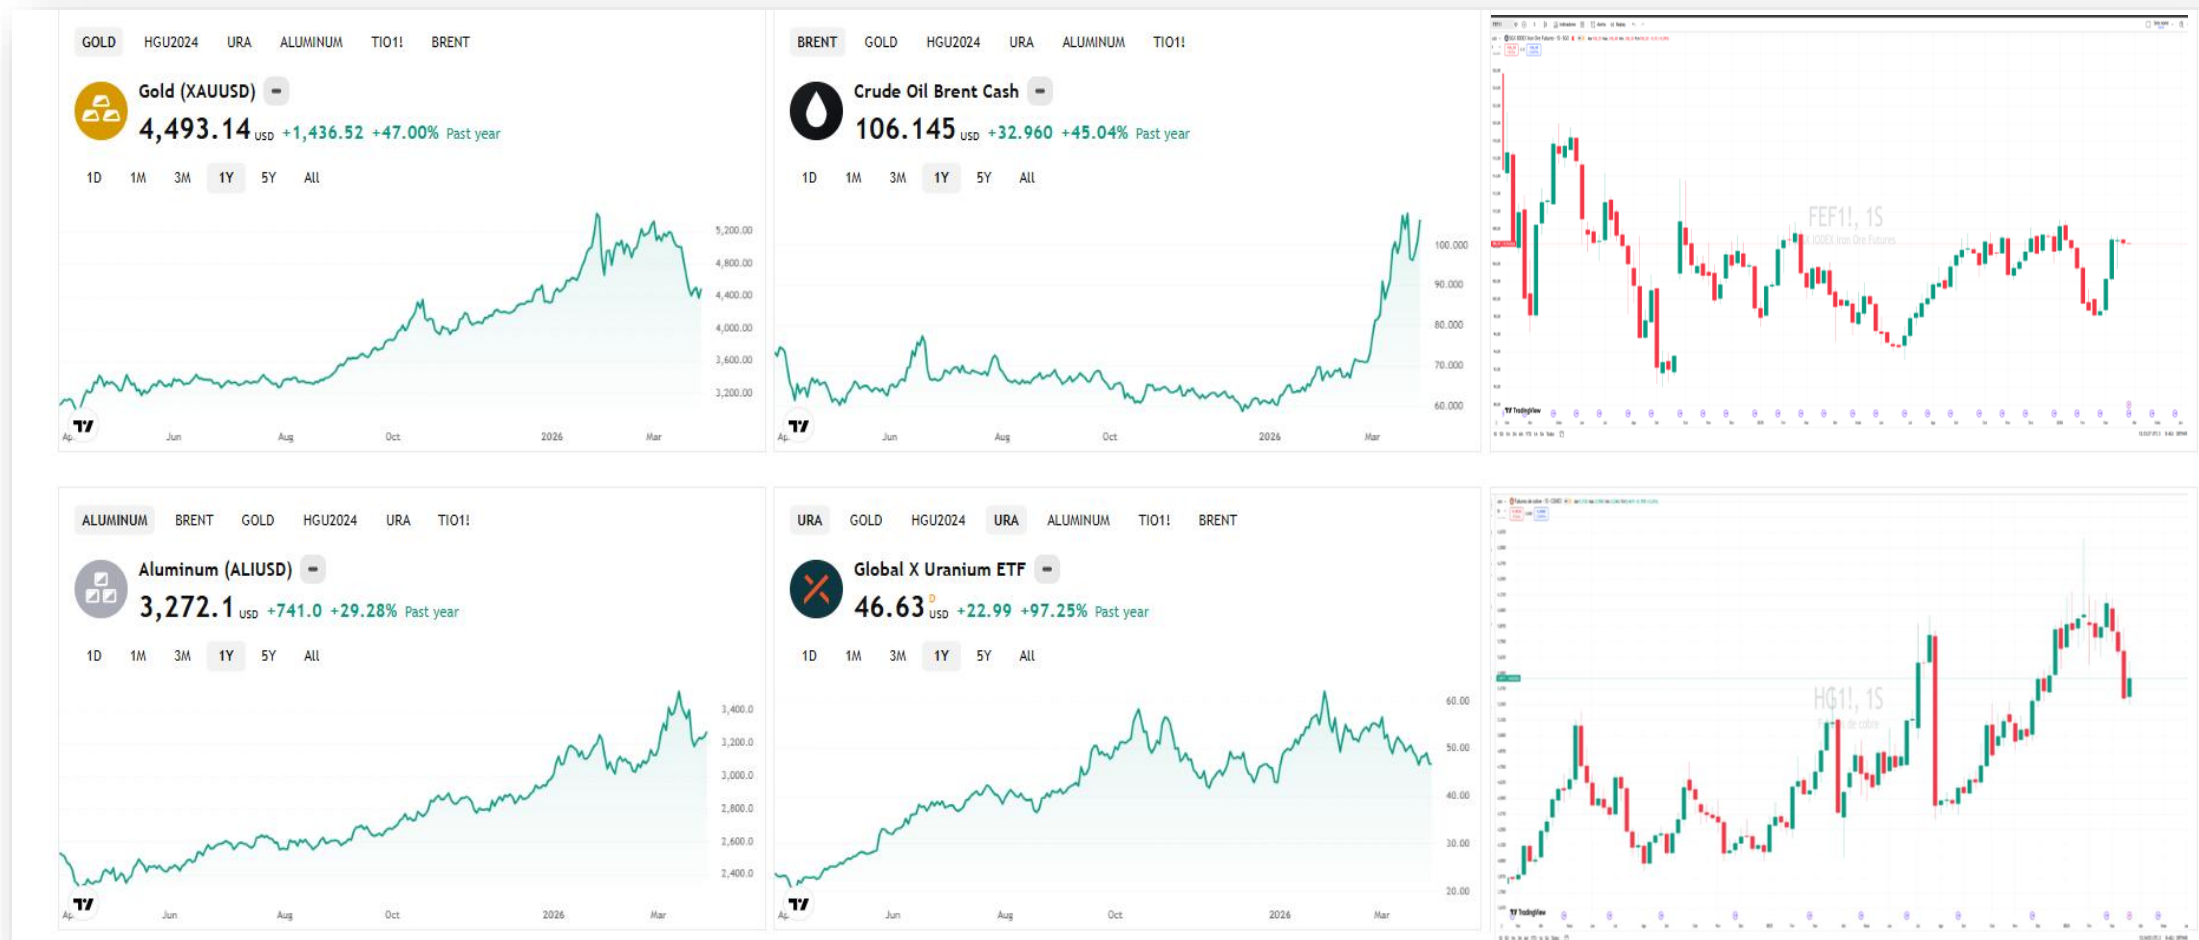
GOLD HGU2024 URA ALUMINUM TIO1! BRENT

Gold (XAUUSD)

4,493.14 USD +1,436.52 +47.00% Past year

1D 1M 3M 1Y 5Y All

5,200.00
4,800.00
4,400.00
4,000.00
3,600.00
3,200.00

Ap Jun Aug Oct 2026 Mar

BRENT GOLD HGU2024 URA ALUMINUM TIO1!

Crude Oil Brent Cash

106.145 USD +32.960 +45.04% Past year

1D 1M 3M 1Y 5Y All

100.000
90.000
80.000
70.000
60.000

Ap Jun Aug Oct 2026 Mar

FEF1!, 1S

TradingView

ALUMINUM BRENT GOLD HGU2024 URA TIO1!

Aluminum (ALIUSD)

3,272.1 USD +741.0 +29.28% Past year

1D 1M 3M 1Y 5Y All

3,400.0
3,200.0
3,000.0
2,800.0
2,600.0
2,400.0

Ap Jun Aug Oct 2026 Mar

URA GOLD HGU2024 URA ALUMINUM TIO1! BRENT

Global X Uranium ETF

46.63 USD +22.99 +97.25% Past year

1D 1M 3M 1Y 5Y All

60.00
50.00
40.00
30.00
20.00

Ap Jun Aug Oct 2026 Mar

HG1!, 1S

TradingView